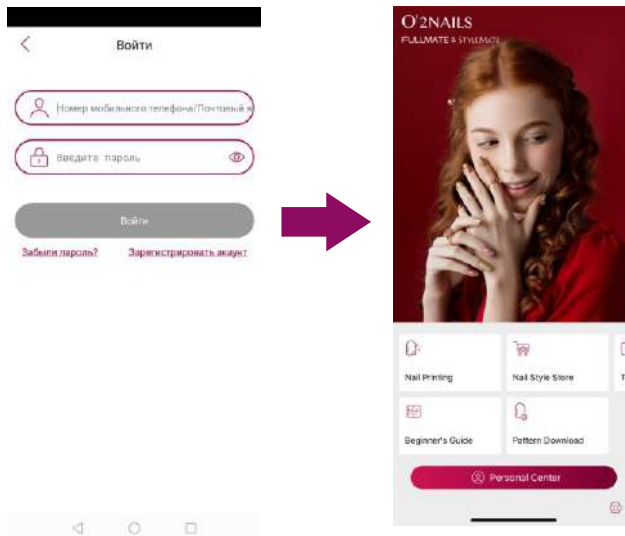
Войти

Номер мобильного телефона/Почтовый я

Введите пароль

Войти

Забыли пароль?

Зарегистрировать акаунт

O'2NAILS

FULLMATE & STYLEMATE

Nail Printing

Nail Style Store

T

Beginner's Guide

Pattern Download

Personal Center